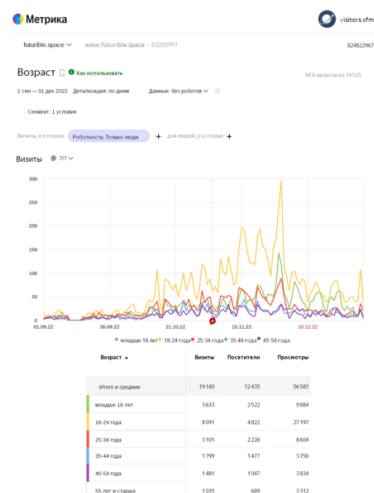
Метрика

visitors.cfm

futurible.space

www.futurible.space · 52200991

824822967

Возраст

Как использовать

98% визитов из 19 525

1 сен — 31 дек 2022   Детализация: по дням   Данные: без роботов

Сегмент: 1 условие

Визиты, в которых   Роботность: Только люди   +   для людей, у которых   +

Визиты   7/7

300
250
200
150
100
50
0

01.09.22   26.09.22   21.10.22   15.11.22   10.12.22

младше 18 лет   18-24 года   25-34 года   35-44 года   45-54 года

| Возраст | Визиты | Посетители | Просмотры |
|---|---|---|---|
| Итого и средние | 19 140 | 12 435 | 56 581 |
| младше 18 лет | 3 635 | 2 522 | 9 884 |
| 18-24 года | 8 091 | 4 822 | 27 197 |
| 25-34 года | 3 101 | 2 228 | 8 604 |
| 35-44 года | 1 799 | 1 477 | 3 750 |
| 45-54 года | 1 481 | 1 047 | 3 834 |
| 55 лет и старше | 1 035 | 689 | 3 312 |